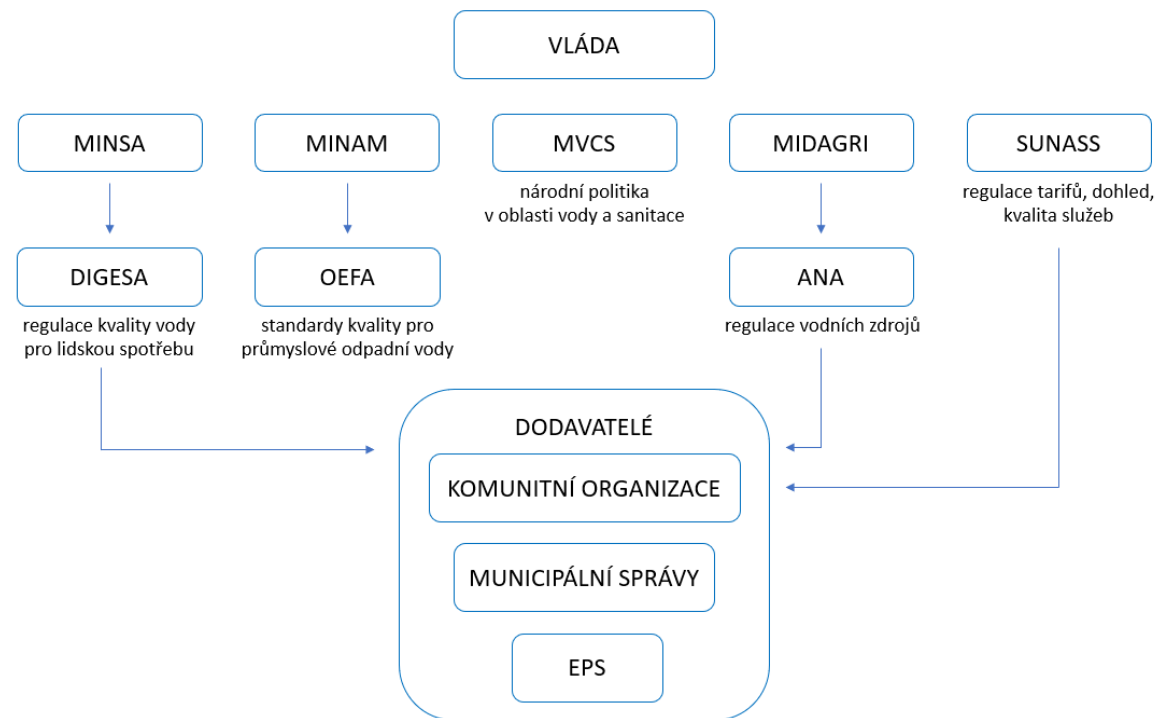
VLÁDA

MINSA

MINAM

MVCS

národní politika v oblasti vody a sanitace

MIDAGRI

SUNASS

regulace tarifů, dohled, kvalita služeb

DIGESA

regulace kvality vody pro lidskou spotřebu

OEFA

standardy kvality pro průmyslové odpadní vody

ANA

regulace vodních zdrojů

DODAVATELÉ

KOMUNITNÍ ORGANIZACE

MUNICIPÁLNÍ SPRÁVY

EPS